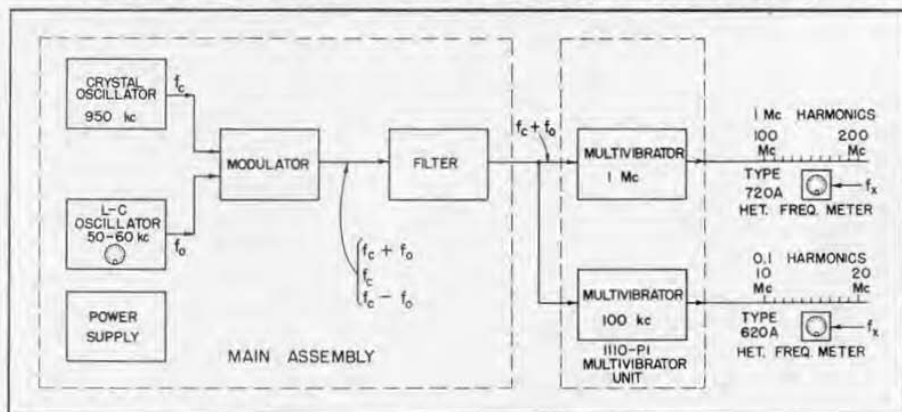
CRYSTAL OSCILLATOR 950 kc

$f_c$

L-C OSCILLATOR 50-60 kc

$f_o$

MODULATOR

FILTER

$f_c + f_o$

$f_c$

$f_c - f_o$

$f_c + f_o$

POWER SUPPLY

MAIN ASSEMBLY

MULTIVIBRATOR 1 Mc

MULTIVIBRATOR 100 kc

1110-P1 MULTIVIBRATOR UNIT

1 Mc HARMONICS

100 Mc

200 Mc

TYPE 720A

$f_x$

HET. FREQ. METER

0.1 HARMONICS

10 Mc

20 Mc

TYPE 620A

$f_x$

HET. FREQ. METER